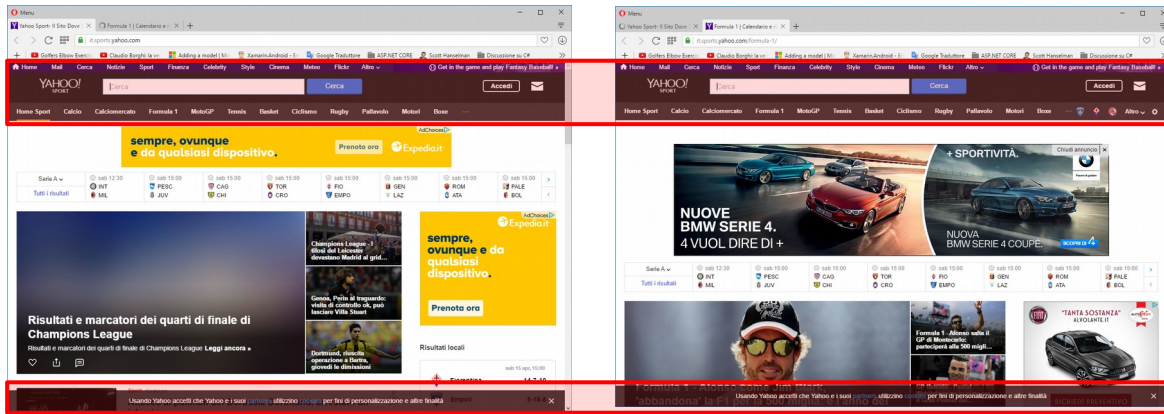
Menu
Yahoo Sport- Il Sito Dove | Formula 1 | Calendario e ri
it.sport.yahoo.com
Golfers Elbow Exercis | Claudio Borghi la ve | Adding a model | Mi | Xamarin.Android - E | Google Traduttore | ASP.NET CORE | Scott Hanselman | Discussione su C#
Home Mail Cerca Notizie Sport Finanza Celebrity Style Cinema Meteo Flickr Altro
Get in the game and play Fantasy Baseball!
YAHOO! SPORT
Cerca
Cerca
Accedi
Home Sport Calcio Calciomercato Formula 1 MotoGP Tennis Basket Ciclismo Rugby Pallavolo Motori Boxe
sempre, ovunque e da qualsiasi dispositivo.
Prenota ora
Expedia.it
AdChoices
Serie A
Tutti i risultati
sab 12:30 INT MIL
sab 15:00 PESC JUV
sab 15:00 CAG CHI
sab 15:00 TOR CRO
sab 15:00 FIO EMPO
sab 15:00 GEN LAZ
sab 15:00 ROM ATA
sab 15:00 PALE BOL
Champions League - I tifosi del Leicester devastano Madrid al grid...
Genoa, Perin al traguardo: visite di controllo ok, può lasciare Villa Stuart
Dortmund, riuscita operazione a Bartra, giovedì le dimissioni
Risultati e marcatori dei quarti di finale di Champions League
Risultati e marcatori dei quarti di finale di Champions League Leggi ancora »
sempre, ovunque e da qualsiasi dispositivo.
Prenota ora
Risultati locali
Fiorentina
Usando Yahoo accetti che Yahoo e i suoi partner utilizzino cookie per fini di personalizzazione e altre finalità

Menu
Yahoo Sport- Il Sito Dove | Formula 1 | Calendario e ri
it.sports.yahoo.com/formula-1/
Golfers Elbow Exercis | Claudio Borghi la ve | Adding a model | Mi | Xamarin.Android - E | Google Traduttore | ASP.NET CORE | Scott Hanselman | Discussione su C#
Home Mail Cerca Notizie Sport Finanza Celebrity Style Cinema Meteo Flickr Altro
Get in the game and play Fantasy Baseball!
YAHOO! SPORT
Cerca
Cerca
Accedi
Home Sport Calcio Calciomercato Formula 1 MotoGP Tennis Basket Ciclismo Rugby Pallavolo Motori Boxe Altro
+ SPORTIVITÀ.
Chiudi annuncio
NUOVE BMW SERIE 4.
4 VUOL DIRE DI +
NUOVA BMW SERIE 4 COUPÉ.
SCOPRI DI +
Serie A
Tutti i risultati
sab 12:30 INT MIL
sab 15:00 PESC JUV
sab 15:00 CAG CHI
sab 15:00 TOR CRO
sab 15:00 FIO EMPO
sab 15:00 GEN LAZ
sab 15:00 ROM ATA
sab 15:00 PALE BOL
Formula 1 - Alonso salta il GP di Montecarlo: parteciperà alla 500 migli...
"TANTA SOSTANZA"
ALVOLANTE.IT
Formula 1 - Alonso come Jim Clark, 'abbandona' la F1 per la 500 miglia
Usando Yahoo accetti che Yahoo e i suoi partner utilizzino cookie per fini di personalizzazione e altre finalità